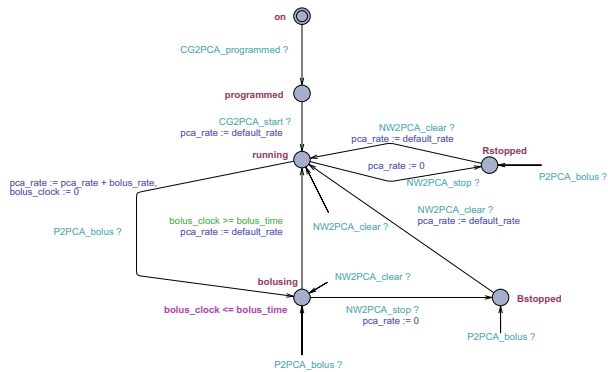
on

CG2PCA_programmed ?

programmed

CG2PCA_start ?
pca_rate := default_rate

running

NW2PCA_clear ?
pca_rate := default_rate

Rstopped

pca_rate := 0

NW2PCA_stop ?

P2PCA_bolus ?

pca_rate := pca_rate + bolus_rate,
bolus_clock := 0

P2PCA_bolus ?

bolus_clock >= bolus_time
pca_rate := default_rate

NW2PCA_clear ?

NW2PCA_clear ?
pca_rate := default_rate

NW2PCA_clear ?

bolusing

bolus_clock <= bolus_time

NW2PCA_stop ?
pca_rate := 0

Bstopped

P2PCA_bolus ?

P2PCA_bolus ?